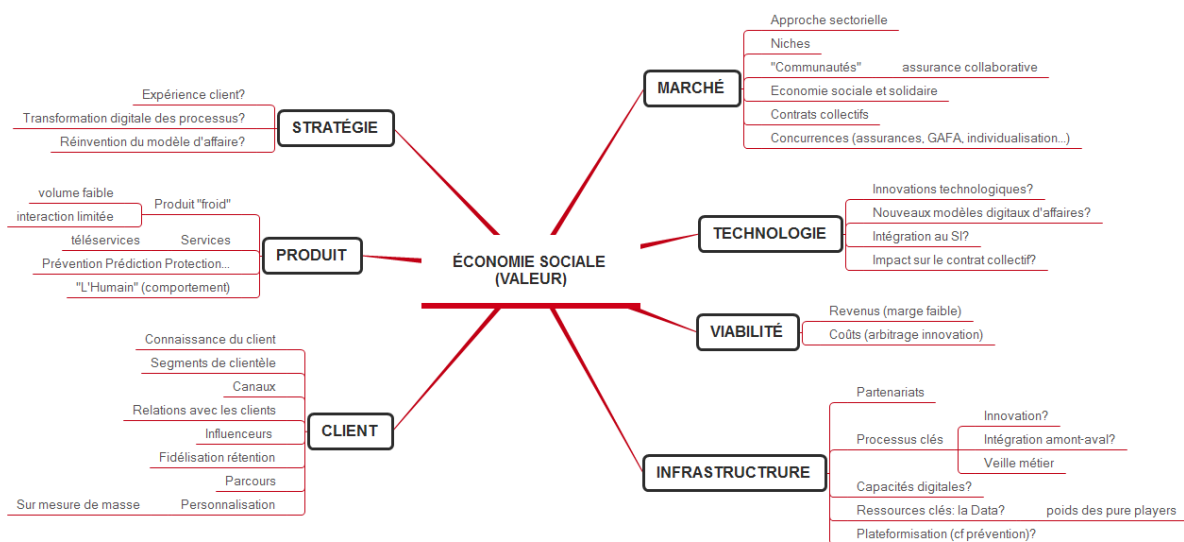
ÉCONOMIE SOCIALE
(VALEUR)

STRATÉGIE
Expérience client?
Transformation digitale des processus?
Réinvention du modèle d'affaire?

MARCHÉ
Approche sectorielle
Niches
"Communautés" assurance collaborative
Economie sociale et solidaire
Contrats collectifs
Concurrences (assurances, GAFA, individualisation...)

PRODUIT
Produit "froid"
volume faible
interaction limitée
Services
téléservices
Prévention Prédiction Protection...
"L'Humain" (comportement)

TECHNOLOGIE
Innovations technologiques?
Nouveaux modèles digitaux d'affaires?
Intégration au SI?
Impact sur le contrat collectif?

VIABILITÉ
Revenus (marge faible)
Coûts (arbitrage innovation)

CLIENT
Connaissance du client
Segments de clientèle
Canaux
Relations avec les clients
Influenceurs
Fidélisation rétention
Parcours
Personnalisation
Sur mesure de masse

INFRASTRUCTRURE
Partenariats
Processus clés
Innovation?
Intégration amont-aval?
Veille métier
Capacités digitales?
Ressources clés: la Data? poids des pure players
Plateformisation (cf prévention)?